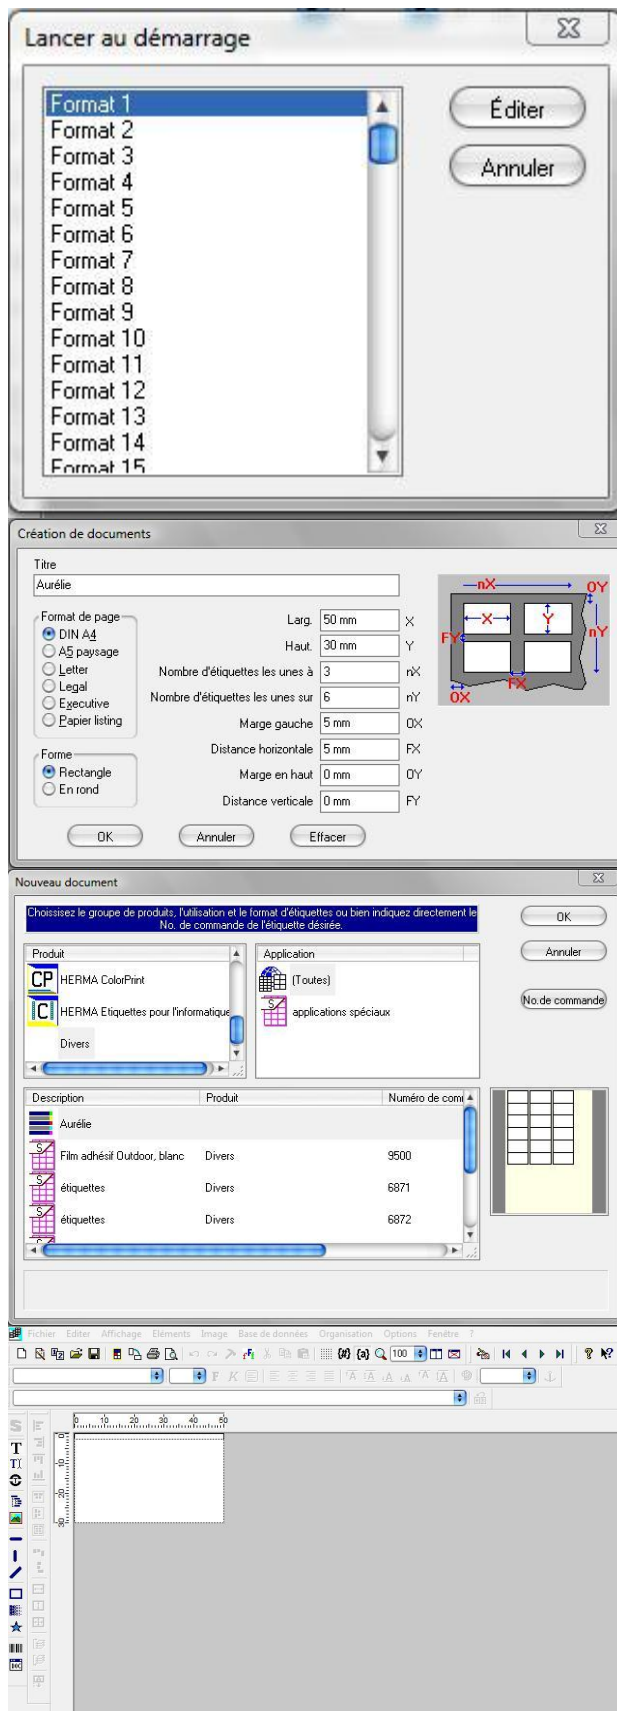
Lancer au démarrage

Format 1
Format 2
Format 3
Format 4
Format 5
Format 6
Format 7
Format 8
Format 9
Format 10
Format 11
Format 12
Format 13
Format 14
Format 15

Éditer
Annuler

Création de documents

Titre
Aurélie

Format de page
DIN A4
A5 paysage
Letter
Legal
Executive
Papier listing

Forme
Rectangle
En rond

Larg. 50 mm X
Haut. 30 mm Y
Nombre d'étiquettes les unes à 3 nX
Nombre d'étiquettes les unes sur 6 nY
Marge gauche 5 mm 0X
Distance horizontale 5 mm FX
Marge en haut 0 mm 0Y
Distance verticale 0 mm FY

nX 0Y X Y FY nY FX 0X

OK Annuler Effacer

Nouveau document

Choisissez le groupe de produits, l'utilisation et le format d'étiquettes ou bien indiquez directement le No. de commande de l'étiquette désirée.

OK
Annuler
No.de commande

Produit
CP HERMA ColorPrint
IC HERMA Etiquettes pour l'informatique
Divers

Application
(Toutes)
applications spéciaux

| Description | Produit | Numéro de com |
|---|---|---|
| Aurélie | | |
| Film adhésif Outdoor, blanc | Divers | 9500 |
| étiquettes | Divers | 6871 |
| étiquettes | Divers | 6872 |

Fichier Editer Affichage Eléments Image Base de données Organisation Options Fenêtre ?

100

0 10 20 30 40 50
10 20 30